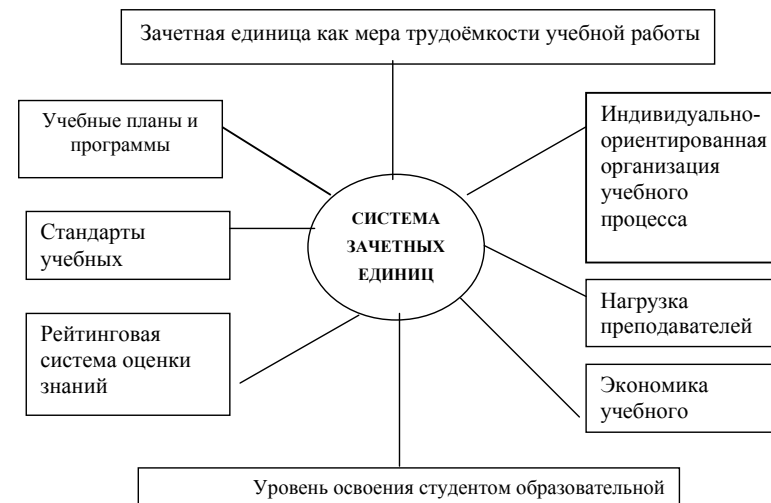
Зачетная единица как мера трудоёмкости учебной работы

Учебные планы и программы

Стандарты учебных

Рейтинговая система оценки знаний

СИСТЕМА ЗАЧЕТНЫХ ЕДИНИЦ

Индивидуально-ориентированная организация учебного процесса

Нагрузка преподавателей

Экономика учебного

Уровень освоения студентом образовательной